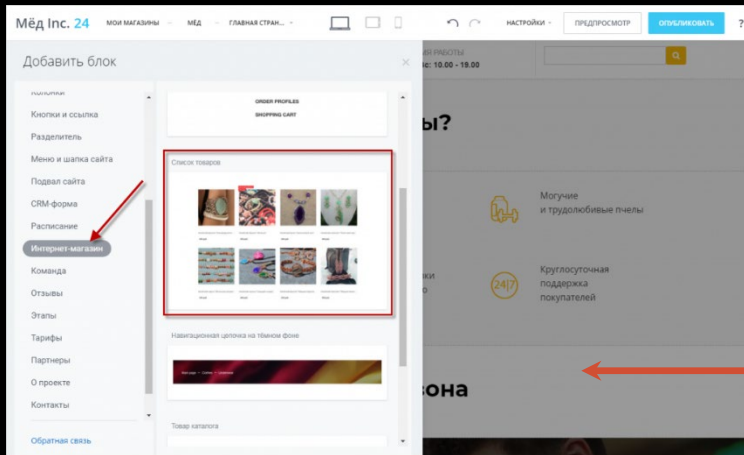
Мёд Inc. 24 МОИ МАГАЗИНЫ МЁД ГЛАВНАЯ СТРАН... НАСТРОЙКИ ПРЕДПРОСМОТР ОПУБЛИКОВАТЬ

Добавить блок

Колонки
Кнопки и ссылка
Разделитель
Меню и шапка сайта
Подвал сайта
CRM-форма
Расписание
Интернет-магазин
Команда
Отзывы
Этапы
Тарифы
Партнеры
О проекте
Контакты
Обратная связь

ORDER PROFILES
SHOPPING CART

Список товаров

Навигационная цепочка на тёмном фоне

Товар каталога

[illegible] РАБОТЫ
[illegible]с 10.00 - 19.00

ы?

Могучие и трудолюбивые пчелы

Круглосуточная поддержка покупателей

24/7

ки
о

она